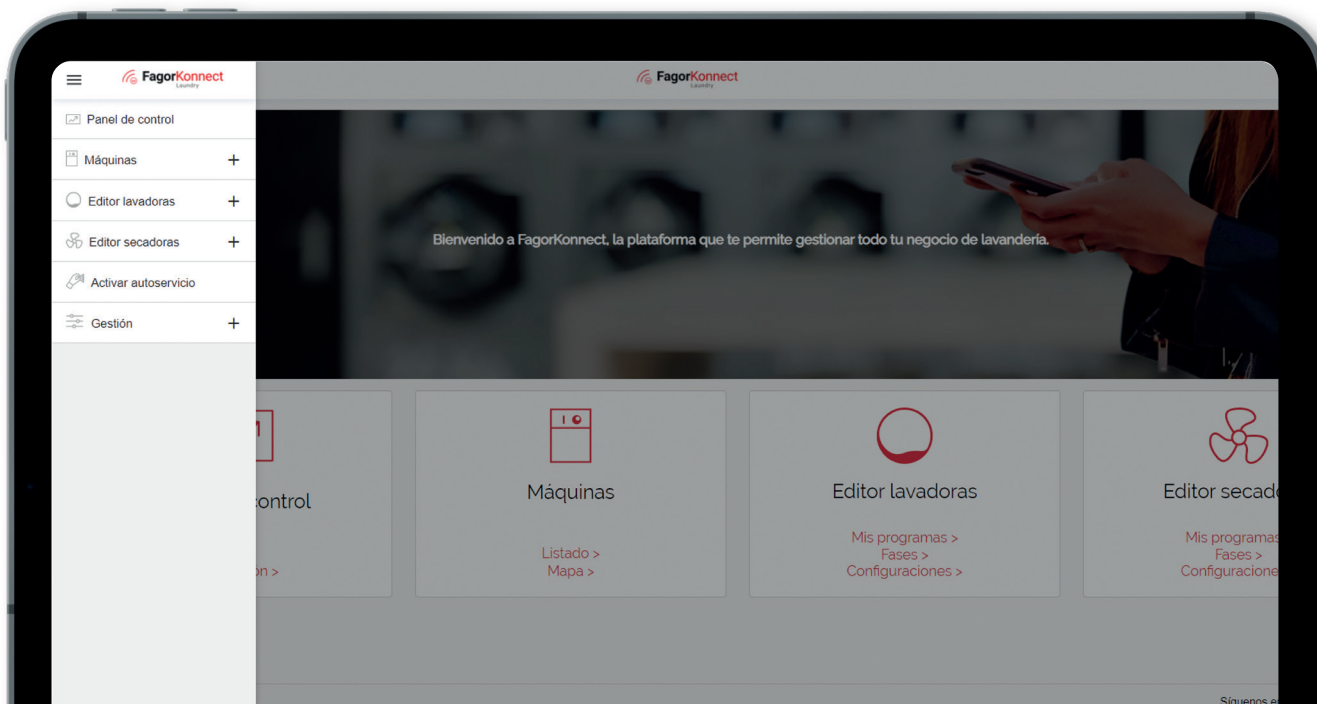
FagorKonnect
Laundry

Panel de control
Máquinas +
Editor lavadoras +
Editor secadoras +
Activar autoservicio
Gestión +

FagorKonnect
Laundry

Bienvenido a FagorKonnect, la plataforma que te permite gestionar todo tu negocio de lavandería.

control
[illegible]on >

Máquinas
Listado >
Mapa >

Editor lavadoras
Mis programas >
Fases >
Configuraciones >

Editor secad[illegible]
Mis programas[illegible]
Fases >
Configuracione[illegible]

Síguenos e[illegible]